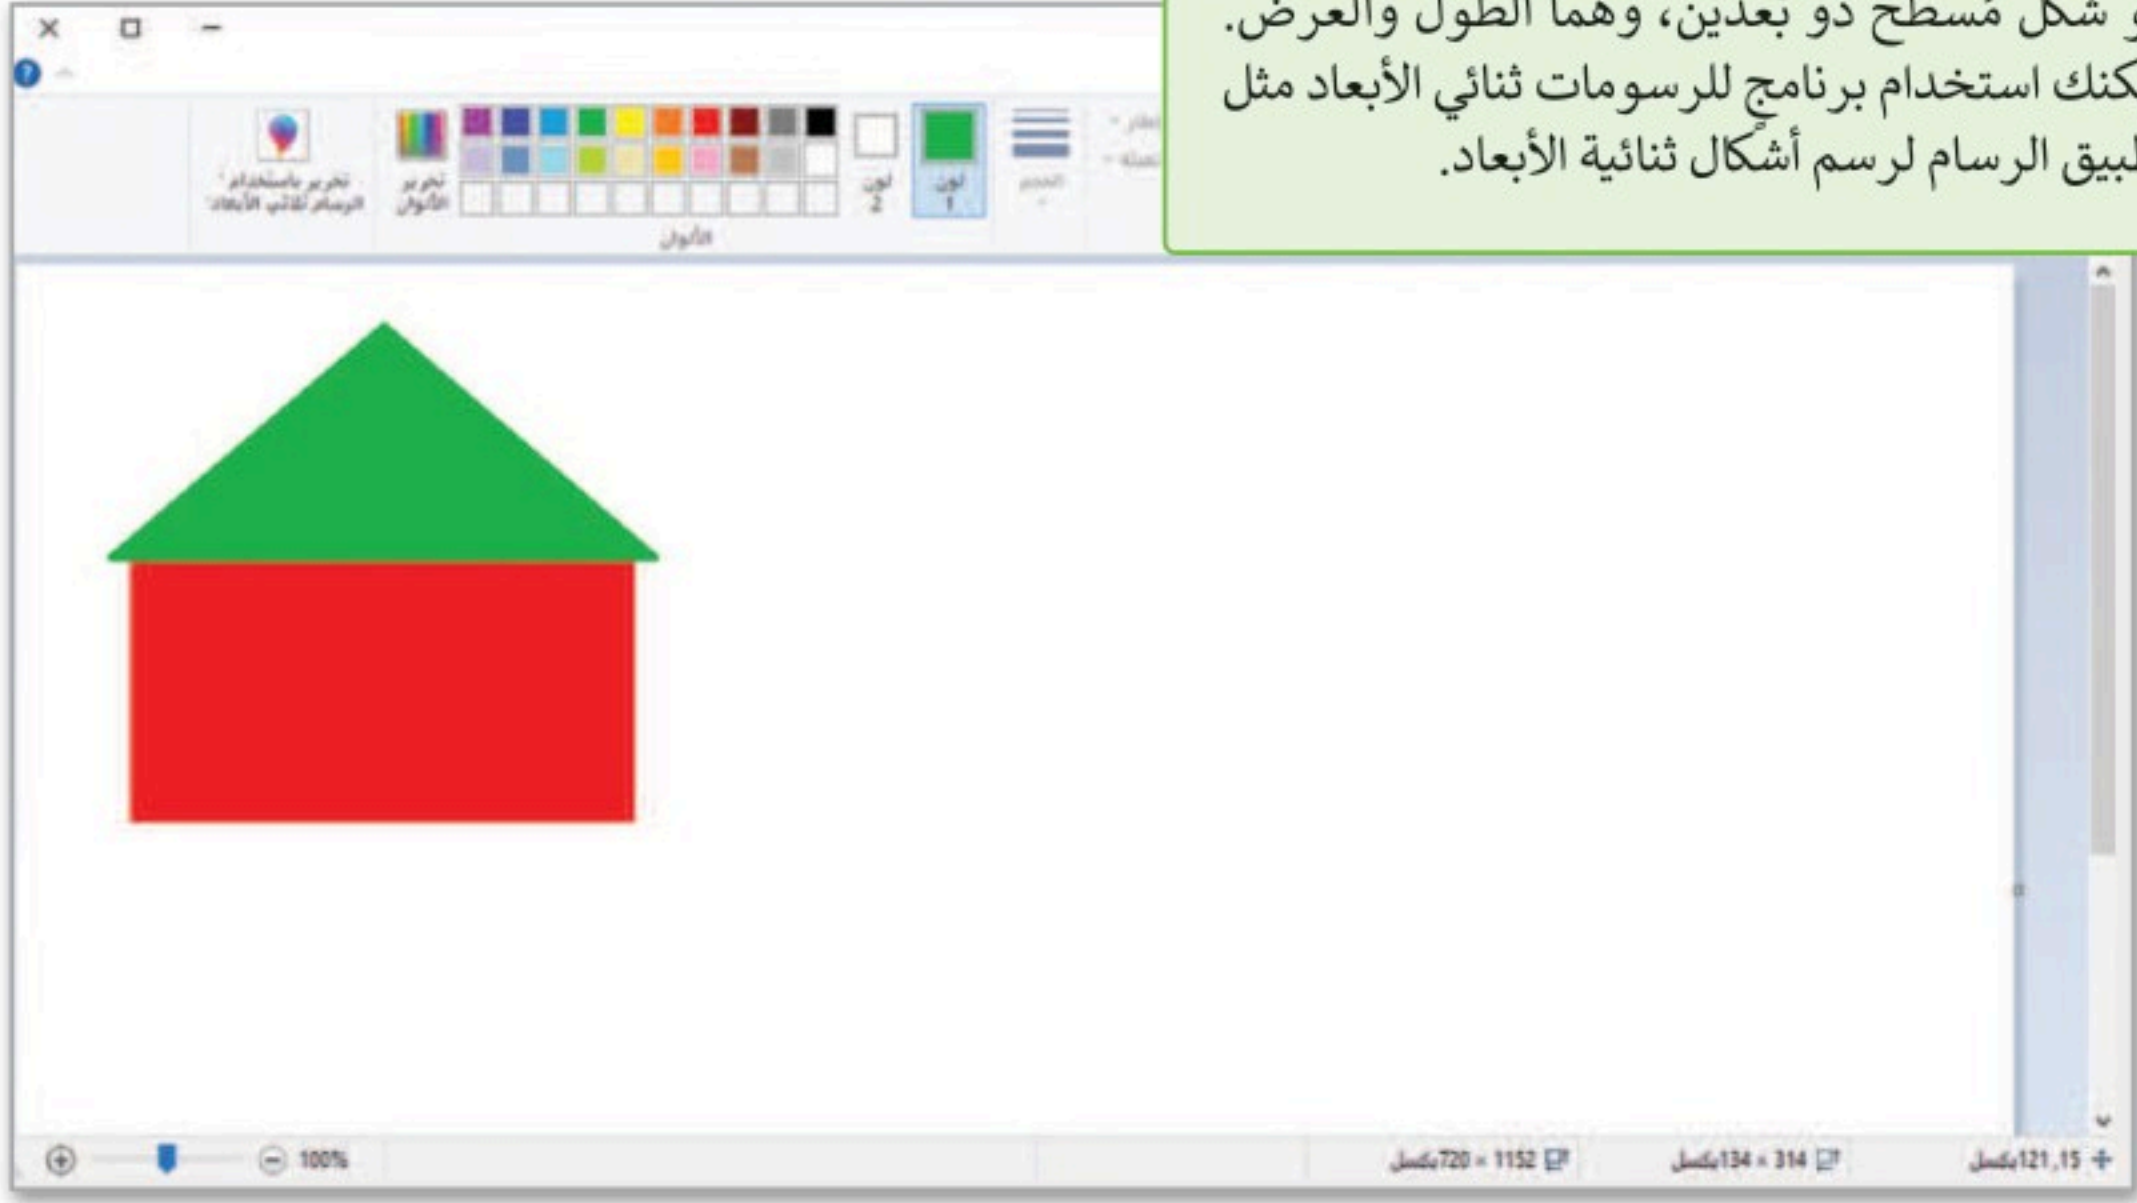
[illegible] شكل مسطح ذو بعدين، وهما الطول والعرض.
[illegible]كنك استخدام برنامج للرسومات ثنائي الأبعاد مثل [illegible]طبيق الرسام لرسم أشكال ثنائية الأبعاد.

تحرير باستخدام الرسام ثلاثي الأبعاد
تحرير الألوان
لون 2
لون 1
الحجم
الألوان

100%
1152 × 720بكسل
314 × 134بكسل
121, 15بكسل